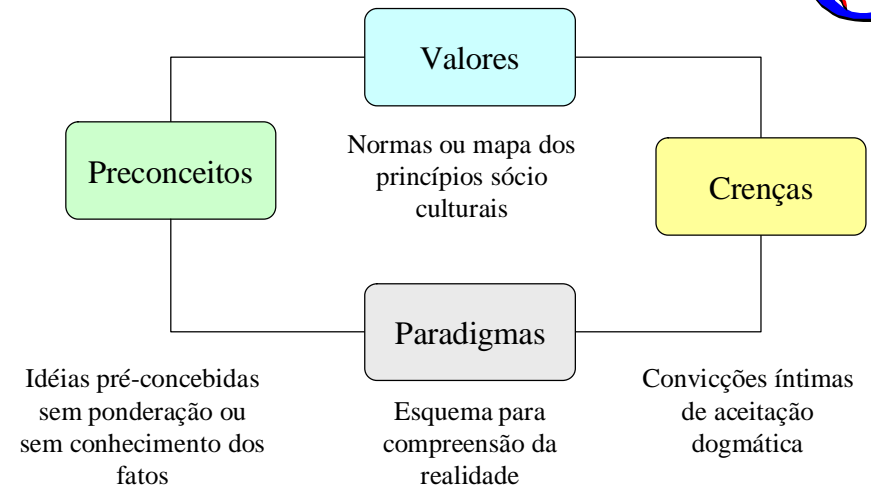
Valores

Normas ou mapa dos princípios sócio culturais

Preconceitos

Crenças

Paradigmas

Idéias pré-concebidas sem ponderação ou sem conhecimento dos fatos

Esquema para compreensão da realidade

Convicções íntimas de aceitação dogmática